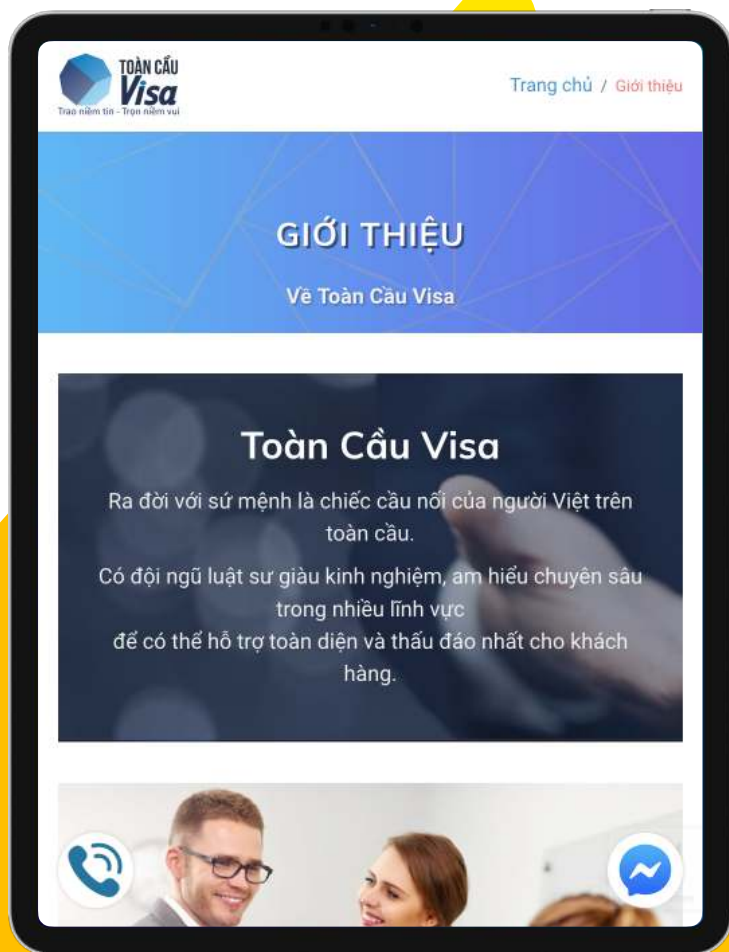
TOÀN CẦU
Visa
Trao niềm tin - Trọn niềm vui

Trang chủ / Giới thiệu

GIỚI THIỆU

Về Toàn Cầu Visa

Toàn Cầu Visa

Ra đời với sứ mệnh là chiếc cầu nối của người Việt trên toàn cầu.

Có đội ngũ luật sư giàu kinh nghiệm, am hiểu chuyên sâu trong nhiều lĩnh vực
để có thể hỗ trợ toàn diện và thấu đáo nhất cho khách hàng.